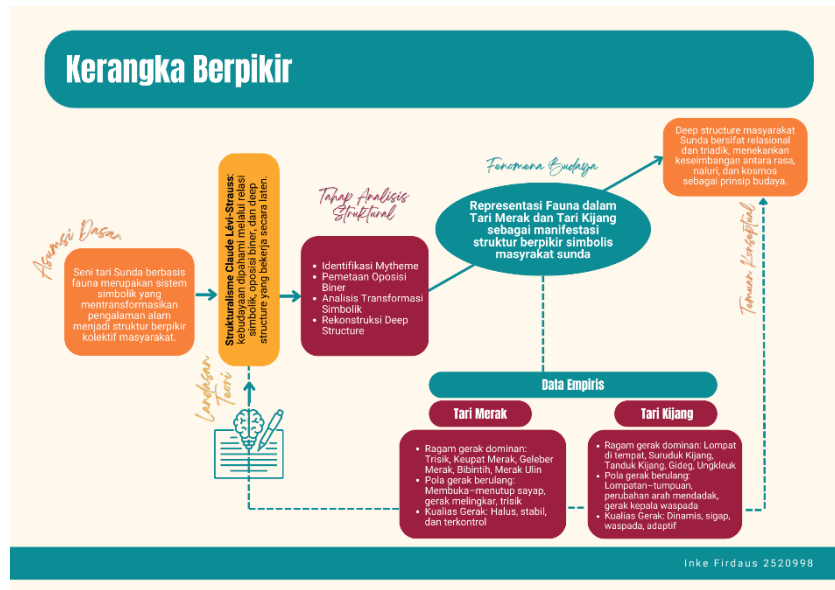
Kerangka Berpikir

Asumsi Dasar

Seni tari Sunda berbasis fauna merupakan sistem simbolik yang mentransformasikan pengalaman alam menjadi struktur berpikir kolektif masyarakat.

Strukturalisme Claude Lévi-Strauss: kebudayaan dipahami melalui relasi simbolik, oposisi biner, dan deep structure yang bekerja secara laten.

Landasan Teori

Tahap Analisis Struktural

- Identifikasi Mytheme
- Pemetaan Oposisi Biner
- Analisis Transformasi Simbolik
- Rekonstruksi Deep Structure

Fenomena Budaya

Representasi Fauna dalam Tari Merak dan Tari Kijang sebagai manifestasi struktur berpikir simbolis masyarakat sunda

Deep structure masyarakat Sunda bersifat relasional dan triadik, menekankan keseimbangan antara rasa, naluri, dan kosmos sebagai prinsip budaya.

Temuan Konseptual

Data Empiris

Tari Merak

- Ragam gerak dominan: Trisik, Keupat Merak, Geleber Merak, Bibintih, Merak Ulin
- Pola gerak berulang: Membuka–menutup sayap, gerak melingkar, trisik
- Kualias Gerak: Halus, stabil, dan terkontrol

Tari Kijang

- Ragam gerak dominan: Lompat di tempat, Suruduk Kijang, Tanduk Kijang, Gideg, Ungkleuk
- Pola gerak berulang: Lompatan–tumpuan, perubahan arah mendadak, gerak kepala waspada
- Kualias Gerak: Dinamis, sigap, waspada, adaptif

Inke Firdaus 2520998